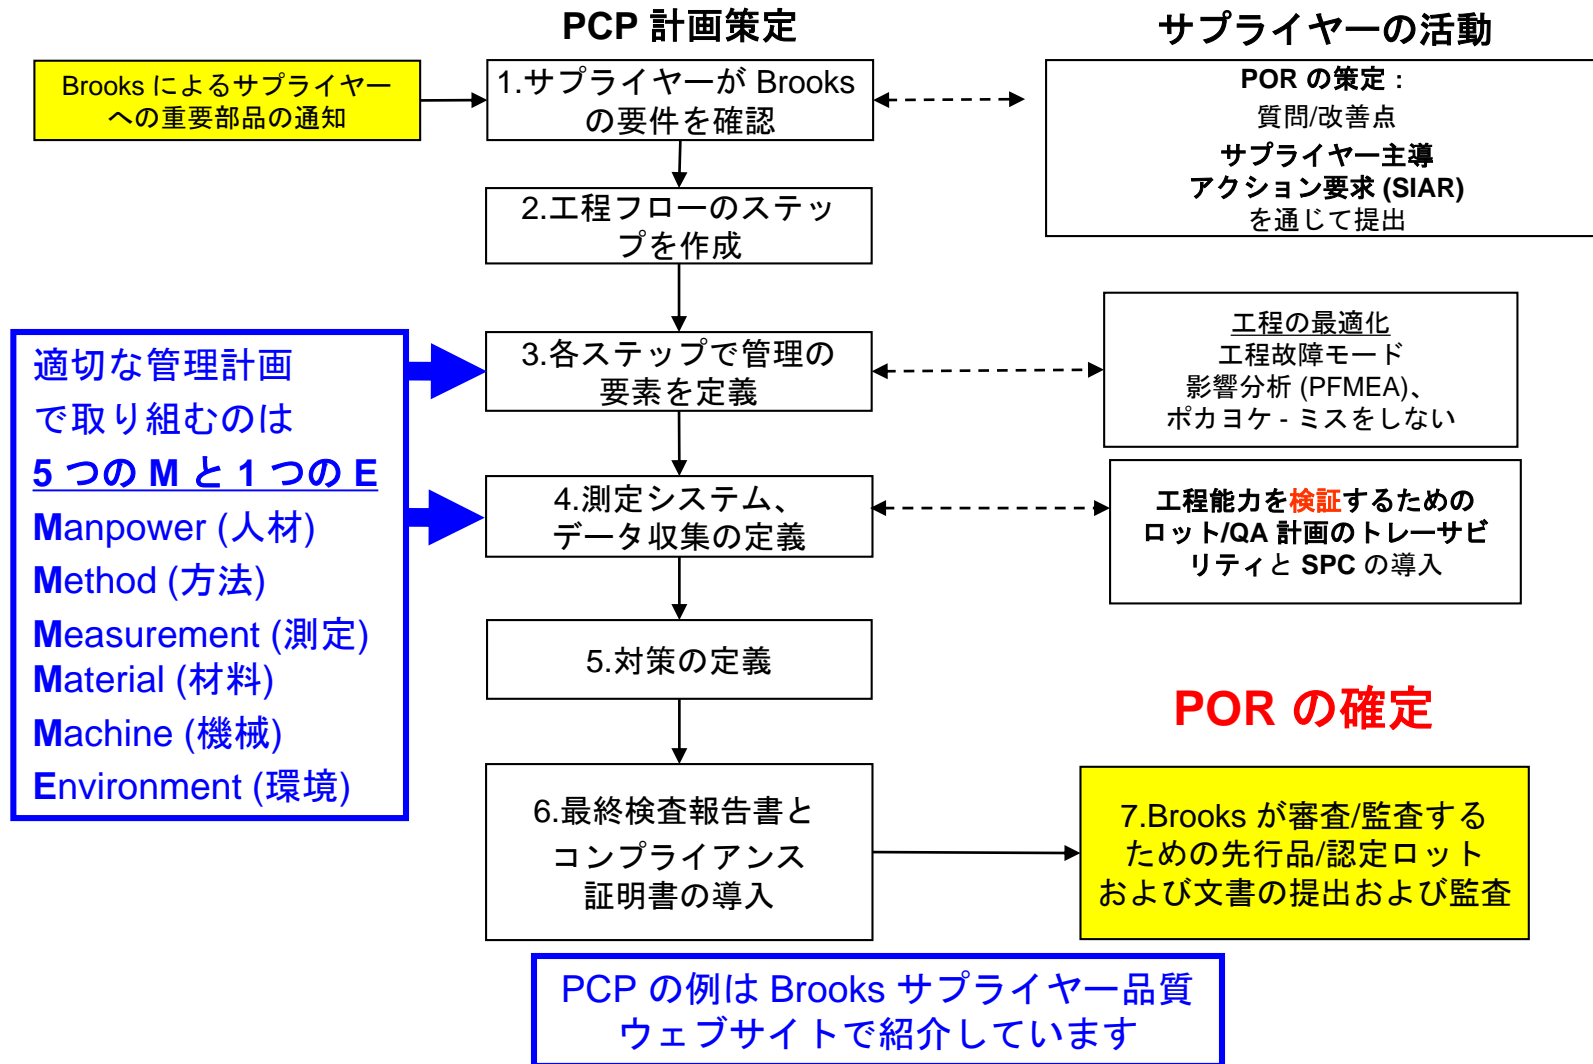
PCP 計画策定

サプライヤーの活動

Brooks によるサプライヤーへの重要部品の通知

1.サプライヤーが Brooks の要件を確認

POR の策定：
質問/改善点
サプライヤー主導
アクション要求 (SIAR)
を通じて提出

2.工程フローのステップを作成

適切な管理計画
で取り組むのは
5 つの M と 1 つの E
Manpower (人材)
Method (方法)
Measurement (測定)
Material (材料)
Machine (機械)
Environment (環境)

3.各ステップで管理の要素を定義

工程の最適化
工程故障モード
影響分析 (PFMEA)、
ポカヨケ - ミスをしない

4.測定システム、データ収集の定義

工程能力を検証するためのロット/QA 計画のトレーサビリティと SPC の導入

5.対策の定義

POR の確定

6.最終検査報告書とコンプライアンス証明書の導入

7.Brooks が審査/監査するための先行品/認定ロットおよび文書の提出および監査

PCP の例は Brooks サプライヤー品質
ウェブサイトで紹介しています